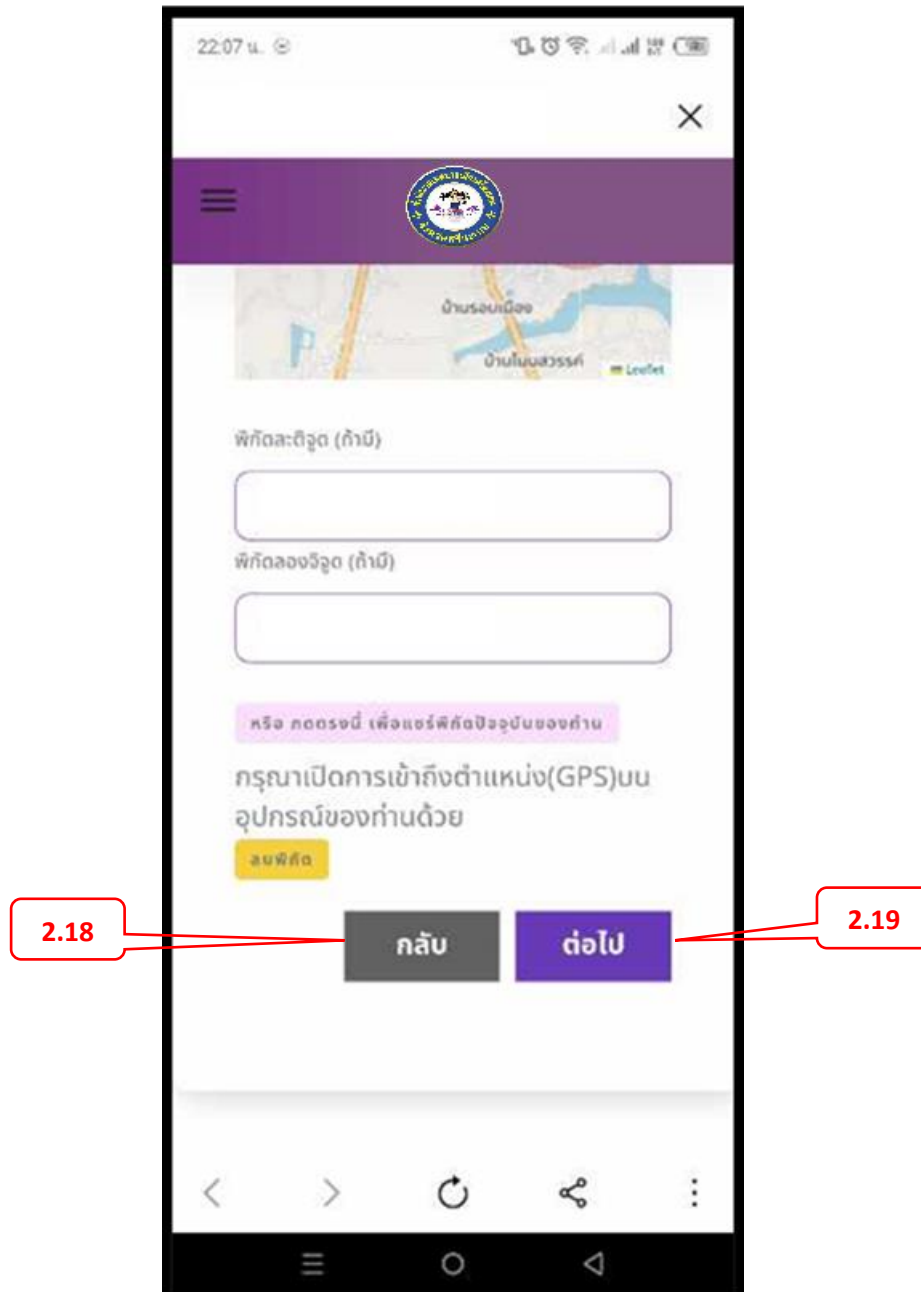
22:07 น.

×

บ้านรอบเมือง

บ้านโนนสวรรค์

Leaflet

พิกัดละติจูด (ถ้ามี)

พิกัดลองจิจูด (ถ้ามี)

หรือ กดตรงนี้ เพื่อแชร์พิกัดปัจจุบันของท่าน

กรุณาเปิดการเข้าถึงตำแหน่ง(GPS)บนอุปกรณ์ของท่านด้วย

ลบพิกัด

2.18

กลับ

ต่อไป

2.19